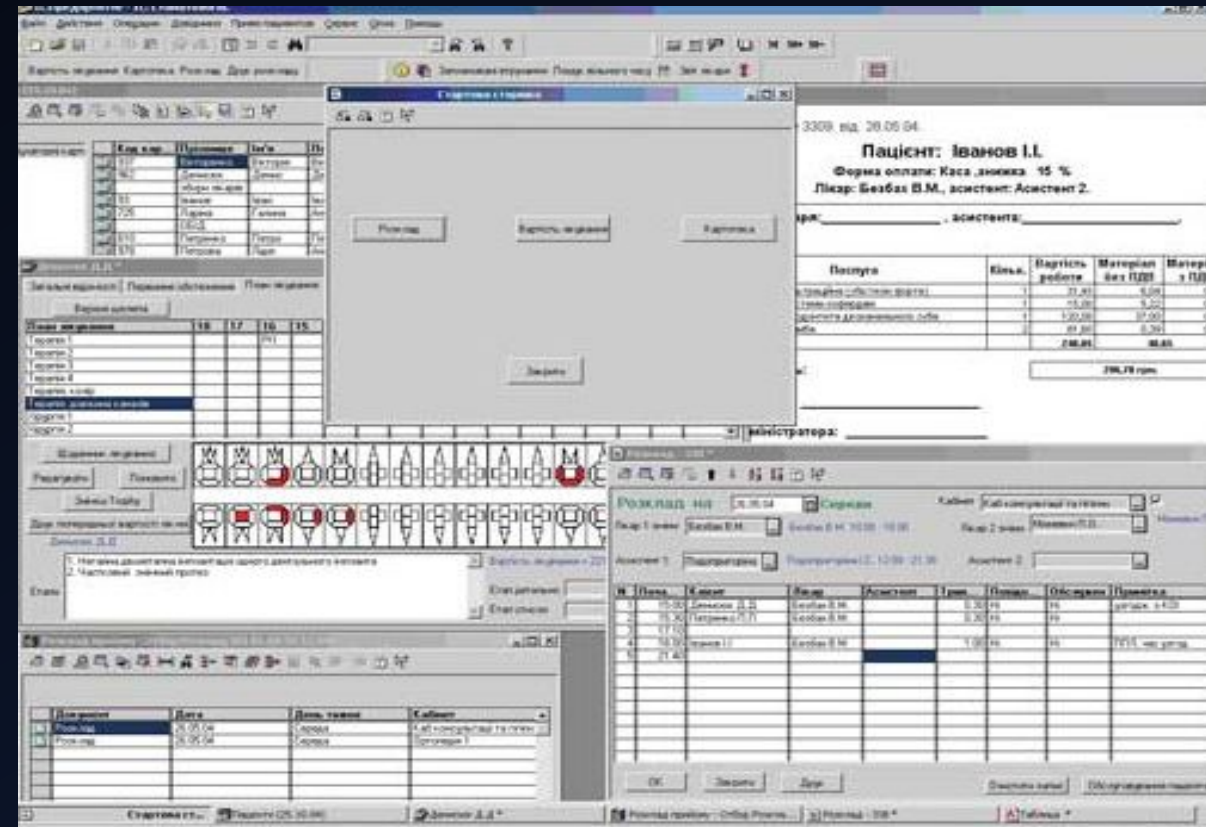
Файл Действия Операции Документ Прием пациентов Сервис Окна Помощь

Вартість лікування Картотека Розклад Друк розкладу

Стартова сторінка

Розклад

Вартість лікування

Картотека

Закрити

3309 від 26.05.04

Пацієнт: Іванов І.І.

Форма оплати: Каса ,знижка 15 %

Лікар: Безбах В.М., асистент: Асистент 2.

лікаря:______________, асистента:______________

| Послуга | Кільк. | Вартість роботи | Матеріал без ПДВ | Матеріал з ПДВ |
|---|---|---|---|---|
| | 1 | 31,40 | 6,04 | |
| | 1 | 15,00 | 5,22 | |
| | 1 | 120,00 | 37,00 | |
| | 2 | 61,00 | 0,39 | |
| | | 246,01 | 48,65 | |

296,78 грн.

адміністратора: ______________

| Код кар. | Прізвище | Ім'я |
|---|---|---|
| 537 | Вітлярова | Вітлара |
| 562 | Денисов | Денис |
| | Збори лікаря | |
| 93 | Іванов | Іван |
| 725 | Ларина | Галина |
| | ОСОБ | |
| 610 | Петренко | Петро |
| 578 | Петрова | Ларя |

Денисов Д.Д.*

Загальні відомості | Первинне обстеження | План лікування

Верхня щелепа

| План лікування | 18 | 17 | 16 | 15 |
|---|---|---|---|---|
| Терапія 1 | | | РН | |
| Терапія 2 | | | | |
| Терапія 3 | | | | |
| Терапія 4 | | | | |
| Терапія, хірур | | | | |
| Терапія, дописана окремо | | | | |
| Хірургія 1 | | | | |
| Хірургія 2 | | | | |

Щоденник лікування

Редагувати

Показати

Зміна Плану

Друк попередньої вартості лікування

Денисов Д.Д.

Етапи

1. Наголена діагностика визначає одного дентального імплантата
2. Частковий знімний протез

Вартість лікування = 221

Етап детальний

Етап опис

Розклад - 308 *

Розклад на 26.05.04 Середа

Кабінет Каб.консультації та гігієни

Лікар 1 зміни Безбах В.М. Безбах В.М. 10:00 - 15:00

Лікар 2 зміни Мініаєв П.Л.

Асистент 1 Підопригорова Підопригорова С. 12:00 - 21:30

Асистент 2

| № | Поча.. | Клієнт | Лікар | Асистент | Трив.. | Попере.. | Обслуговування | Примітка |
|---|---|---|---|---|---|---|---|---|
| 1 | 15:00 | Денисов Д.Д. | Безбах В.М. | | 0:30 | Ні | Ні | догляд, з 4:00 |
| 2 | 15:30 | Петренко П.П. | Безбах В.М. | | 0:30 | Ні | Ні | |
| 3 | 17:00 | | | | | | | |
| 4 | 18:30 | Іванов І.І. | Безбах В.М. | | 1:00 | Ні | Ні | ПЗП, час догов |
| 5 | 21:40 | | | | | | | |

ОК Закрити Друк Очистити запис Обслуговування пацієнта

| Документ | Дата | День тижня | Кабінет |
|---|---|---|---|
| Розклад | 26.05.04 | Середа | Каб.консультації та гігієни |
| Розклад | 26.05.04 | Середа | Ортопедія 1 |

Стартова ст... Пацієнти (25.05.04) Денисов Д.Д.* Розклад прийому - Отбор Розкла... Розклад - 308 * Таблиця *